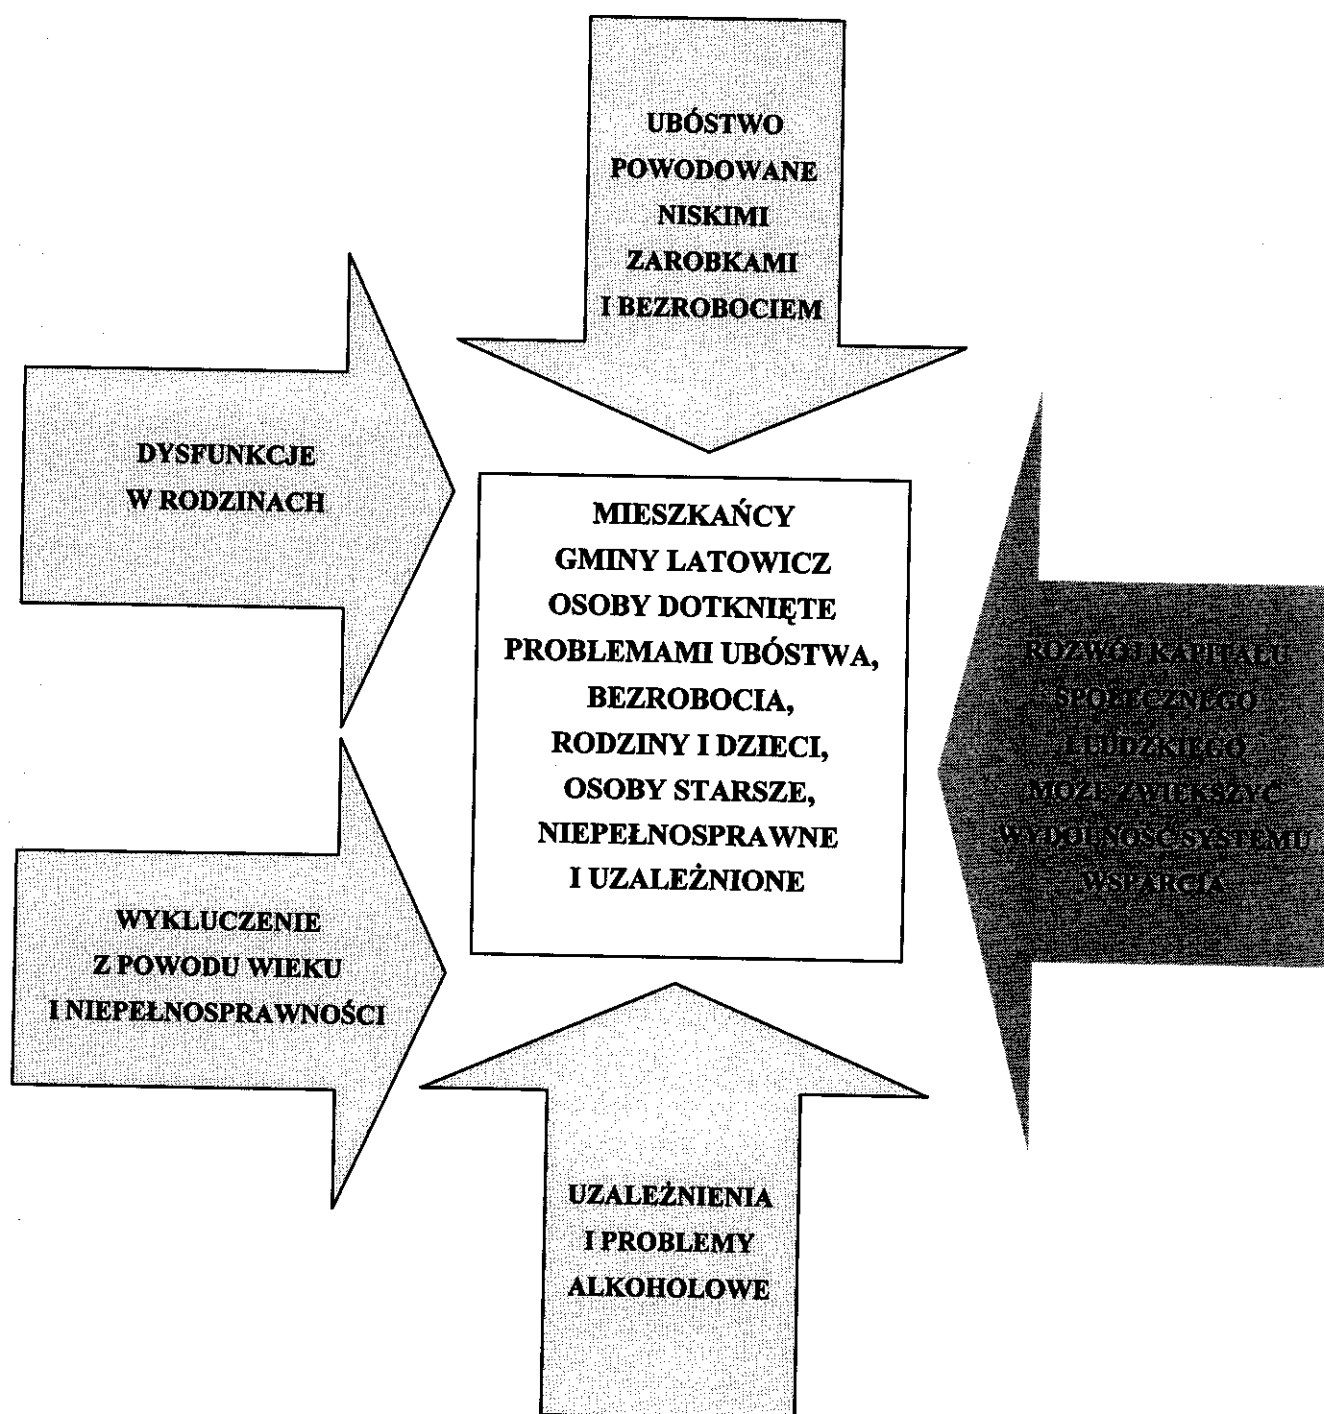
UBÓSTWO POWODOWANE NISKIMI ZAROBKAMI I BEZROBOCIEM

DYSFUNKCJE W RODZINACH

MIESZKAŃCY GMINY LATOWICZ OSOBY DOTKNIĘTE PROBLEMAMI UBÓSTWA, BEZROBOCIA, RODZINY I DZIECI, OSOBY STARSZE, NIEPEŁNOSPRAWNE I UZALEŻNIONE

ROZWÓJ KAPITAŁU SPOŁECZNEGO I LUDZKIEGO MOŻE ZWIĘKSZYĆ WYDAJNOŚĆ SYSTEMU WSPARCIA

WYKLUCZENIE Z POWODU WIEKU I NIEPEŁNOSPRAWNOŚCI

UZALEŻNIENIA I PROBLEMY ALKOHOLOWE